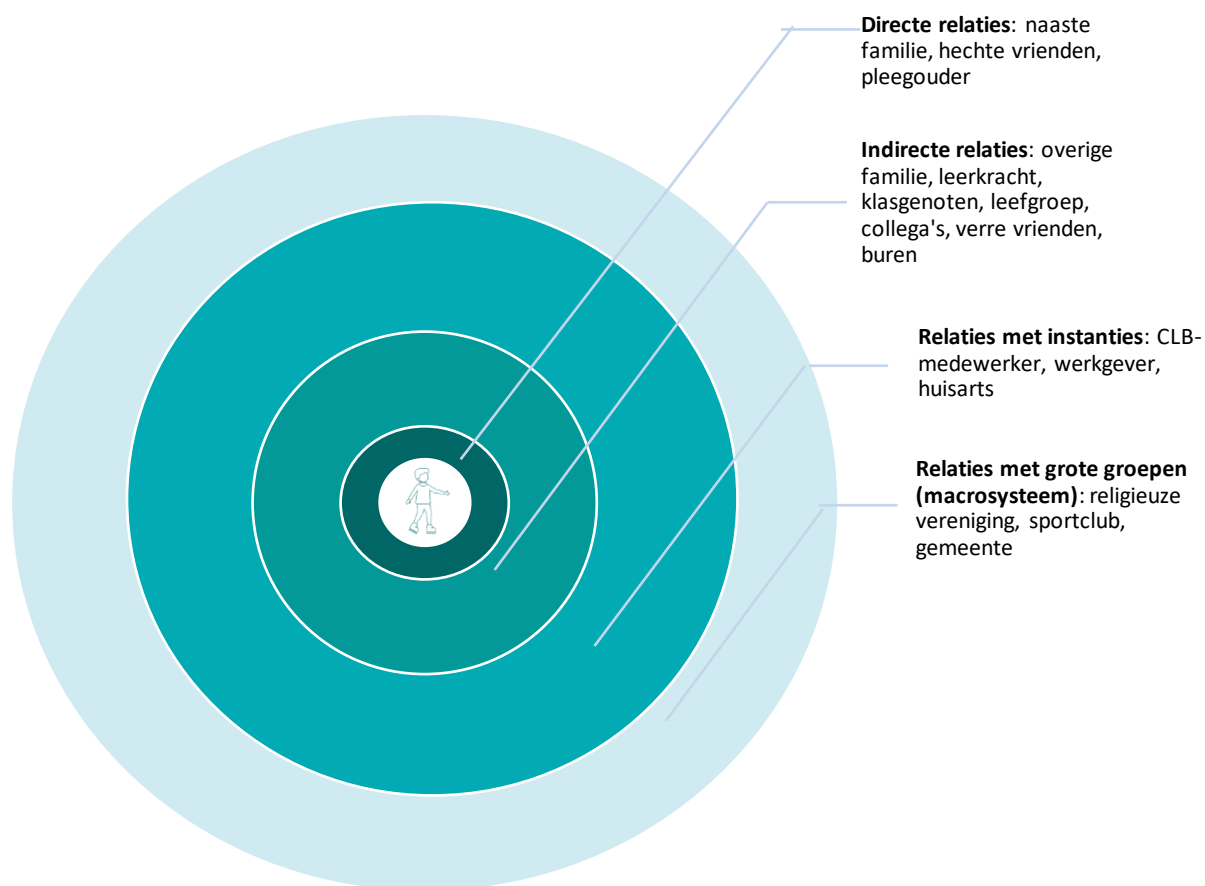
**Directe relaties**: naaste familie, hechte vrienden, pleegouder

**Indirecte relaties**: overige familie, leerkracht, klasgenoten, leefgroep, collega's, verre vrienden, buren

**Relaties met instanties**: CLB-medewerker, werkgever, huisarts

**Relaties met grote groepen (macrosysteem)**: religieuze vereniging, sportclub, gemeente